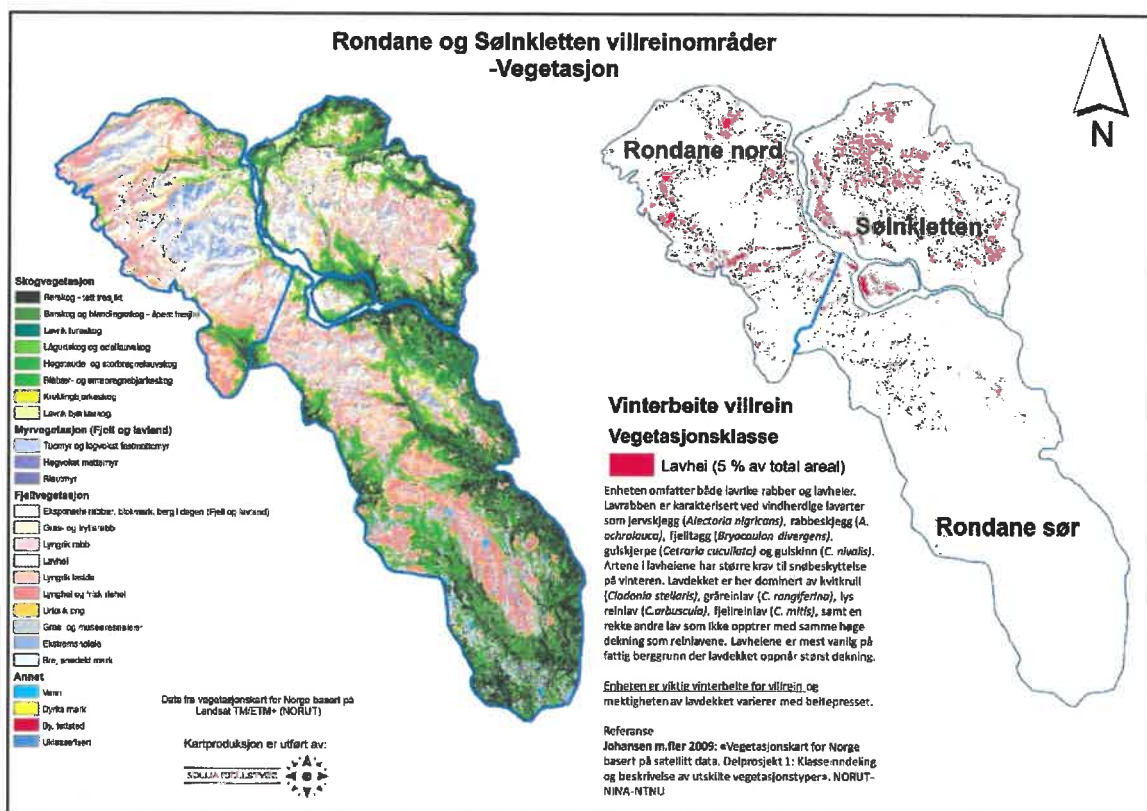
Rondane og Sølnkletten villreinområder
-Vegetasjon

N

Rondane nord

Sølnkletten

Rondane sør

Skogvegetasjon
Barskog - tett tresjikt
Barskog og blandingsskog - åpent tresjikt
Lavrik furuskog
Lågurtskog og edellauvskog
Høgstaude- og storbregnelauvskog
Blåbær- og smyrgrasbjørkeskog
Kreklingbjørkeskog
Lavrik bjørkeskog
Myrvegetasjon (Fjell og lavland)
Tuemyr og lågvokst fastmattemyr
Høgvokst mattemyr
Blautmyr
Fjellvegetasjon
Eksponerte rabber, blokkmark, berg i dagen (Fjell og lavland)
Gras- og lyngrabb
Lyngrik rabb
Lavhei
Lyngrik lesida
Lynghei og frisk lieheì
Urterik eng
Gras- og mosesnøleier
Ekstremsnøleie
Bre, snødekt mark
Annet
Vann
Dyrka mark
By, tettsted
Uklassifisert

Data fra vegetasjonskart for Norge basert på Landsat TM/ETM+ (NORUT)

Kartproduksjon er utført av:

SOLLIA FJELLSTYRE

Vinterbeite villrein
Vegetasjonsklasse
Lavhei (5 % av total areal)

Enheten omfatter både lavrike rabber og lavheier. Lavrabben er karakterisert ved vindherdige lavarter som jervskjegg (Alectoria nigricans), rabbeskjegg (A. ochroleuca), fjelltagg (Bryocaulon divergens), gulskjerpe (Cetraria cucullata) og gulskinn (C. nivalis). Artene i lavheiene har større krav til snøbeskyttelse på vinteren. Lavdekket er her dominert av kvitkrull (Cladonia stellaris), gråreinlav (C. rangiferina), lys reinlav (C. arbuscula), fjellreinlav (C. mitis), samt en rekke andre lav som ikke opptrer med samme høge dekning som reinlavene. Lavheiene er mest vanlig på fattig berggrunn der lavdekket oppnår størst dekning.

Enheten er viktig vinterbeite for villrein og mektigheten av lavdekket varierer med beitepresset.

Referanse
Johansen m.fler 2009: «Vegetasjonskart for Norge basert på satellitt data. Delprosjekt 1: Klasseinndeling og beskrivelse av utskilte vegetasjonstyper». NORUT-NINA-NTNU